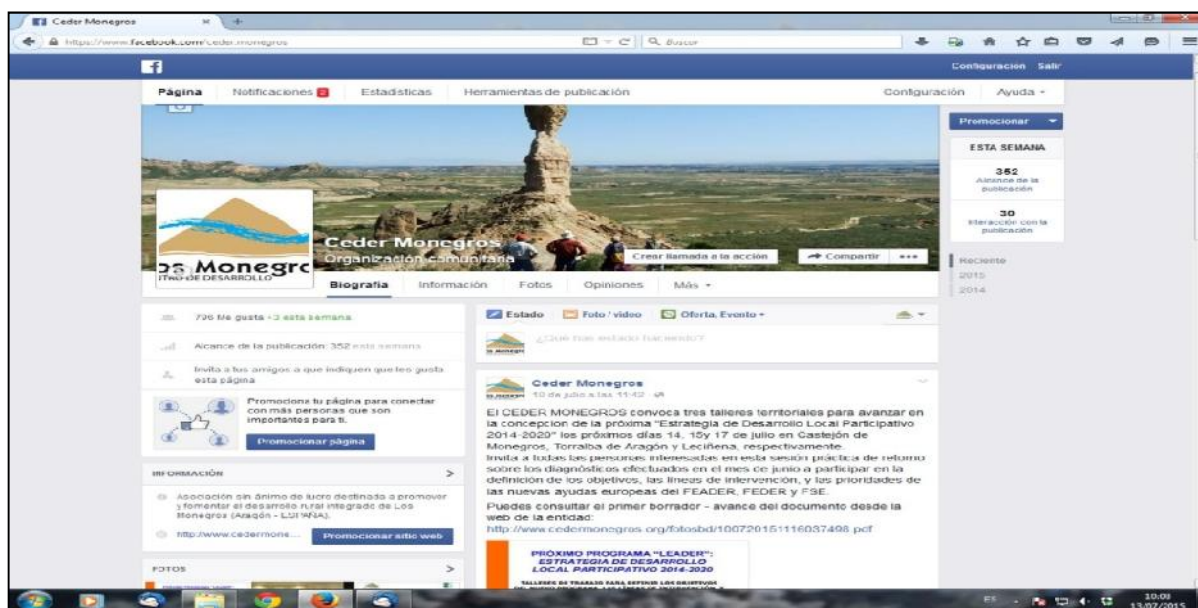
Ceder Monegros

https://www.facebook.com/ceder.monegros

Buscar

Configuración Salir

Página Notificaciones Estadísticas Herramientas de publicación Configuración Ayuda

Promocionar

ESTA SEMANA

352
Alcance de la publicación

30
Interacción con la publicación

Reciente
2015
2014

Ceder Monegros
Organización comunitaria

Crear llamada a la acción
Compartir

os Monegro
TRO DE DESARROLLO

Biografía Información Fotos Opiniones Más

796 Me gusta +3 esta semana

Alcance de la publicación: 352 esta semana

Invita a tus amigos a que indiquen que les gusta esta página

Promociona tu página para conectar con más personas que son importantes para ti.

Promocionar página

INFORMACIÓN

Asociación sin ánimo de lucro destinada a promover y fomentar el desarrollo rural integrado de Los Monegros (Aragón - ESPAÑA).

http://www.cedermone...

Promocionar sitio web

FOTOS

Estado Foto / vídeo Oferta, Evento

¿Qué has estado haciendo?

Ceder Monegros
10 de julio a las 11:42

El CEDER MONEGROS convoca tres talleres territoriales para avanzar en la concepción de la próxima "Estrategia de Desarrollo Local Participativo 2014-2020" los próximos días 14, 15y 17 de julio en Castejón de Monegros, Torralba de Aragón y Leciñena, respectivamente.
Invita a todas las personas interesadas en esta sesión práctica de retorno sobre los diagnósticos efectuados en el mes de junio a participar en la definición de los objetivos, las líneas de intervención, y las prioridades de las nuevas ayudas europeas del FEADER, FEDER y FSE.

Puedes consultar el primer borrador - avance del documento desde la web de la entidad:
http://www.cedermonegros.org/fotosbd/10072015111603749​8.pdf

PRÓXIMO PROGRAMA "LEADER":
ESTRATEGIA DE DESARROLLO LOCAL PARTICIPATIVO 2014-2020

TALLERES DE TRABAJO PARA DEFINIR LOS OBJETIVOS

ES 10:03 13/07/2015